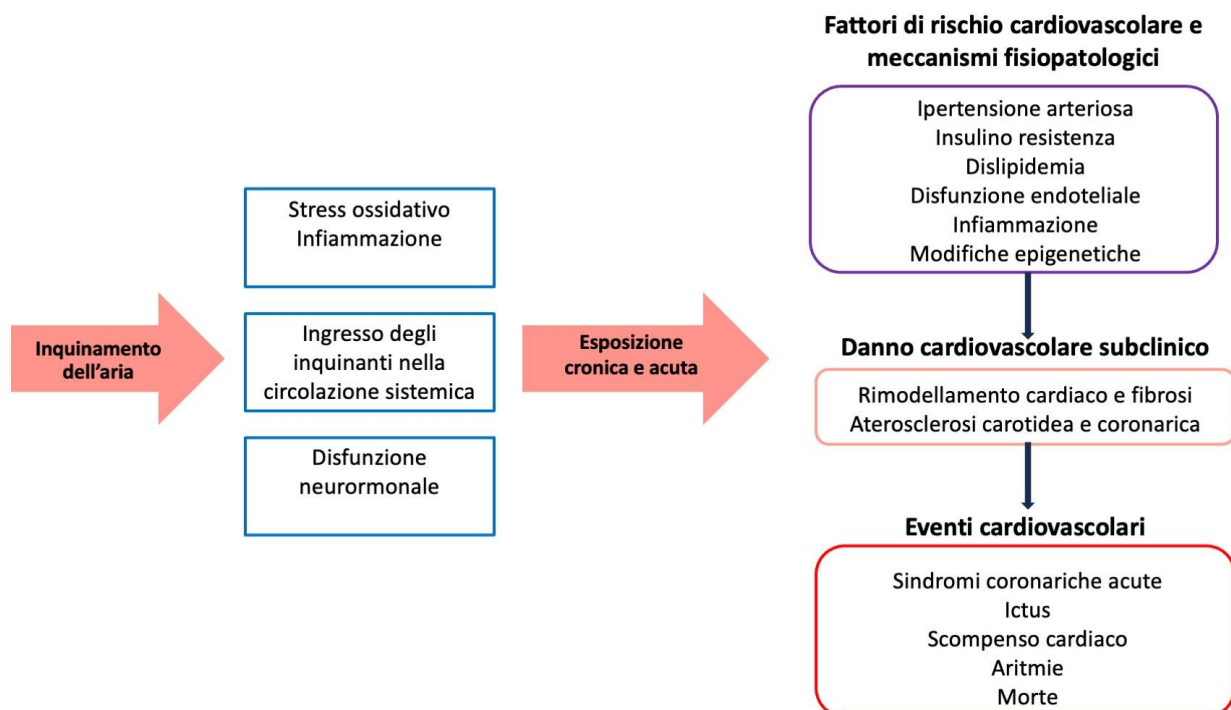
Inquinamento dell'aria

Stress ossidativo
Infiammazione

Ingresso degli inquinanti nella circolazione sistemica

Disfunzione neurormonale

Esposizione cronica e acuta

Fattori di rischio cardiovascolare e meccanismi fisiopatologici

Ipertensione arteriosa
Insulino resistenza
Dislipidemia
Disfunzione endoteliale
Infiammazione
Modifiche epigenetiche

Danno cardiovascolare subclinico

Rimodellamento cardiaco e fibrosi
Aterosclerosi carotidea e coronarica

Eventi cardiovascolari

Sindromi coronariche acute
Ictus
Scompenso cardiaco
Aritmie
Morte